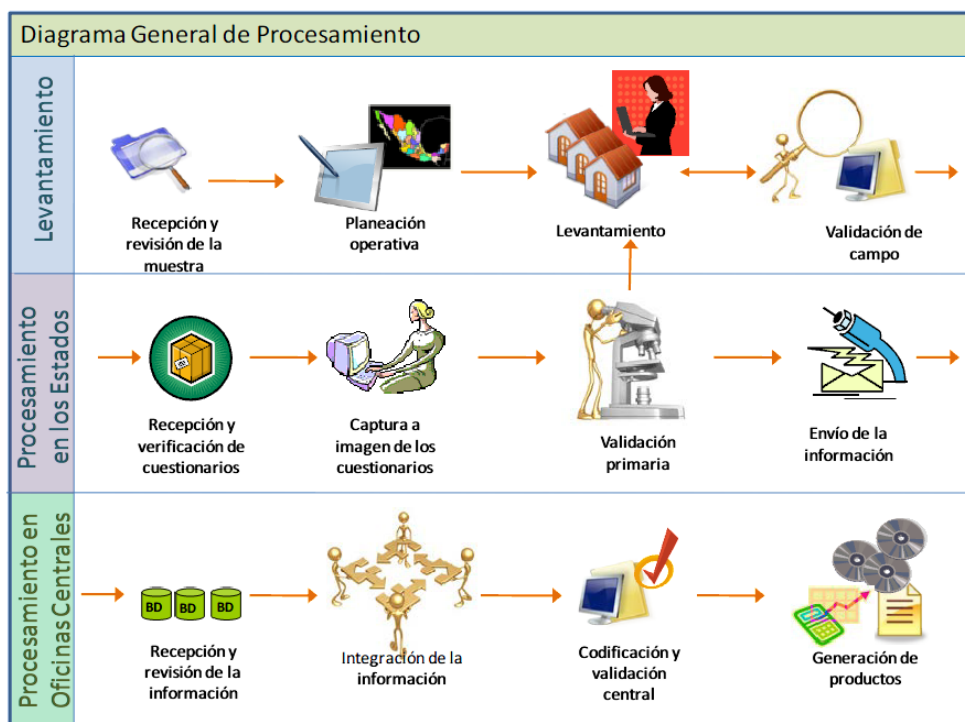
Diagrama General de Procesamiento

Levantamiento

Recepción y revisión de la muestra

Planeación operativa

Levantamiento

Validación de campo

Procesamiento en los Estados

Recepción y verificación de cuestionarios

Captura a imagen de los cuestionarios

Validación primaria

Envío de la información

Procesamiento en Oficinas Centrales

BD BD BD

Recepción y revisión de la información

Integración de la información

Codificación y validación central

Generación de productos